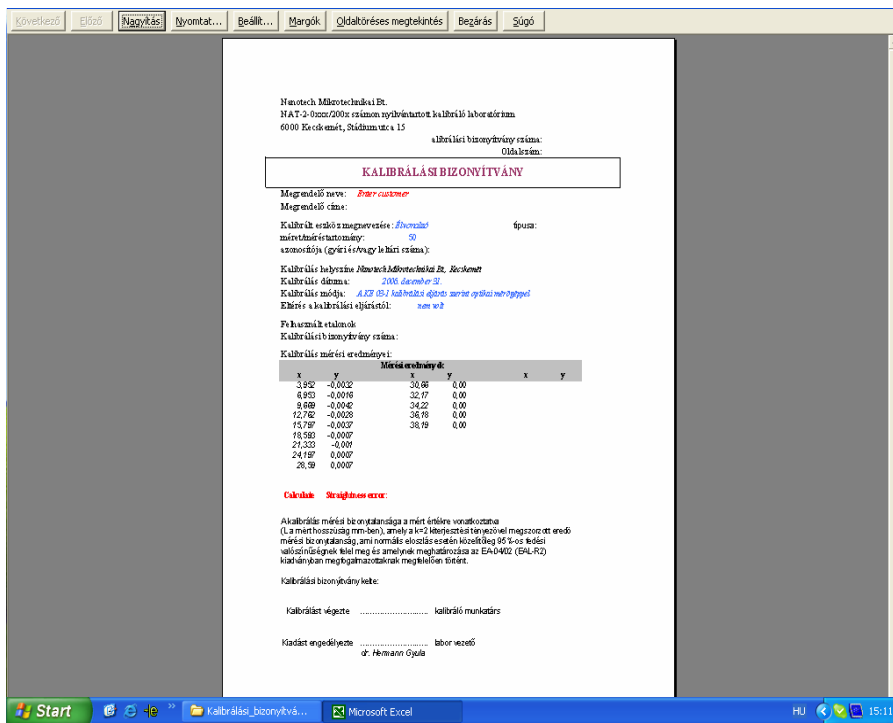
Következő | Előző | Nagyítás | Nyomtat... | Beállít... | Margók | Oldaltöréses megtekintés | Bezárás | Súgó

Nanotech Mikrotechnikai Bt.
NAT-2-0xxx/200x számon nyilvántartott kalibráló laboratórium
6000 Kecskemét, Stádium utca 15

alibrálási bizonyítvány száma:
Oldalszám:

KALIBRÁLÁSI BIZONYÍTVÁNY

Megrendelő neve: Enter customer
Megrendelő címe:

Kalibrált eszköz megnevezése: Élvonalzó
típusa:
méret/méréstartomány: 50
azonosítója (gyári és/vagy leltári száma):

Kalibrálás helyszíne Nanotech Mikrotechnikai Bt, Kecskemét
Kalibrálás dátuma: 2006. december 31.
Kalibrálás módja: A KE 03-1 kalibrálási eljárás szerint optikai mérőgéppel
Eltérés a kalibrálási eljárástól: nem volt

Felhasznált etalonok
Kalibrálási bizonyítvány száma:

Kalibrálás mérési eredményei:

Mérési eredmények:

| x | y | x | y | x | y |
|---|---|---|---|---|---|
| 3,952 | -0,0032 | 30,66 | 0,00 | | |
| 6,953 | -0,0016 | 32,17 | 0,00 | | |
| 9,669 | -0,0042 | 34,22 | 0,00 | | |
| 12,762 | -0,0028 | 36,18 | 0,00 | | |
| 15,797 | -0,0037 | 38,19 | 0,00 | | |
| 18,593 | -0,0007 | | | | |
| 21,333 | -0,001 | | | | |
| 24,157 | 0,0007 | | | | |
| 28,59 | 0,0007 | | | | |

Calculate Straightness error:

A kalibrálás mérési bizonytalansága a mért értékre vonatkoztatva (L a mért hosszúság mm-ben), amely a k=2 kiterjesztési tényezővel megszorzott eredő mérési bizonytalanság, ami normális eloszlás esetén közelítőleg 95 %-os fedési valószínűségnek felel meg és amelynek meghatározása az EA-04/02 (EAL-R2) kiadványban megfogalmazottaknak megfelelően történt.

Kalibrálási bizonyítvány kelte:

Kalibrálást végezte .......................... kalibráló munkatárs

Kiadást engedélyezte .......................... labor vezető
dr. Hermann Gyula

Start | Kalibrálási_bizonyítvá... | Microsoft Excel | HU | 15:11